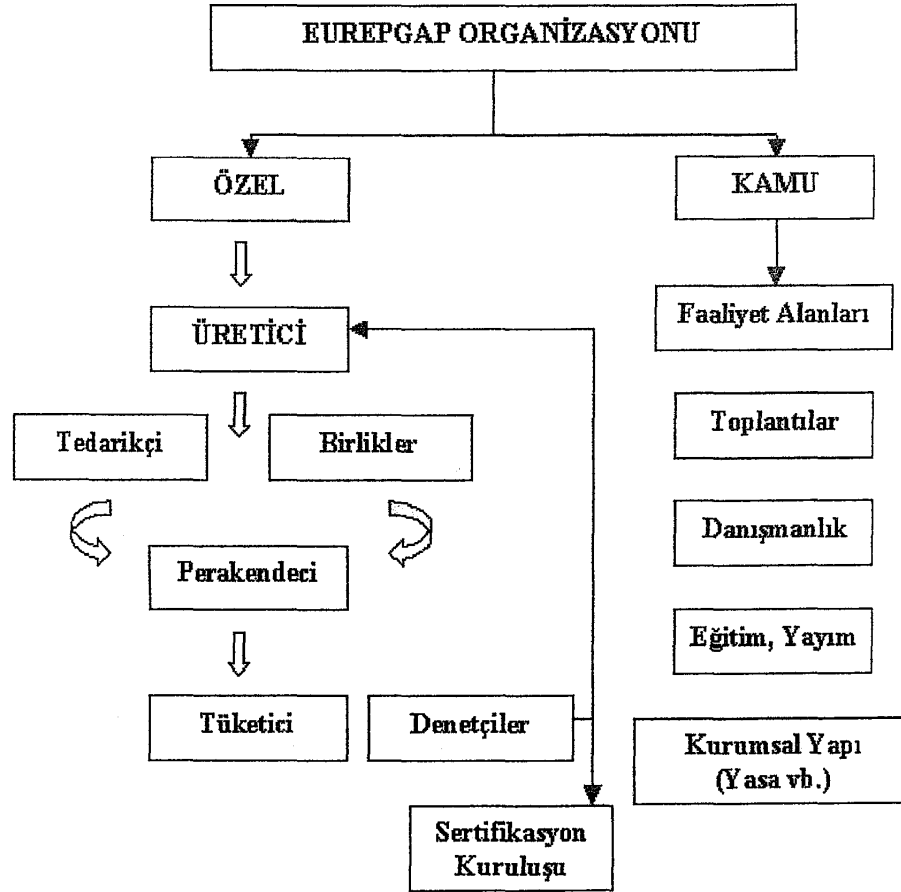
EUREPGAP ORGANİZASYONU

ÖZEL

KAMU

ÜRETİCİ

Faaliyet Alanları

Tedarikçi

Birlikler

Toplantılar

Perakendeci

Danışmanlık

Eğitim, Yayım

Tüketici

Denetçiler

Kurumsal Yapı (Yasa vb.)

Sertifikasyon Kuruluşu